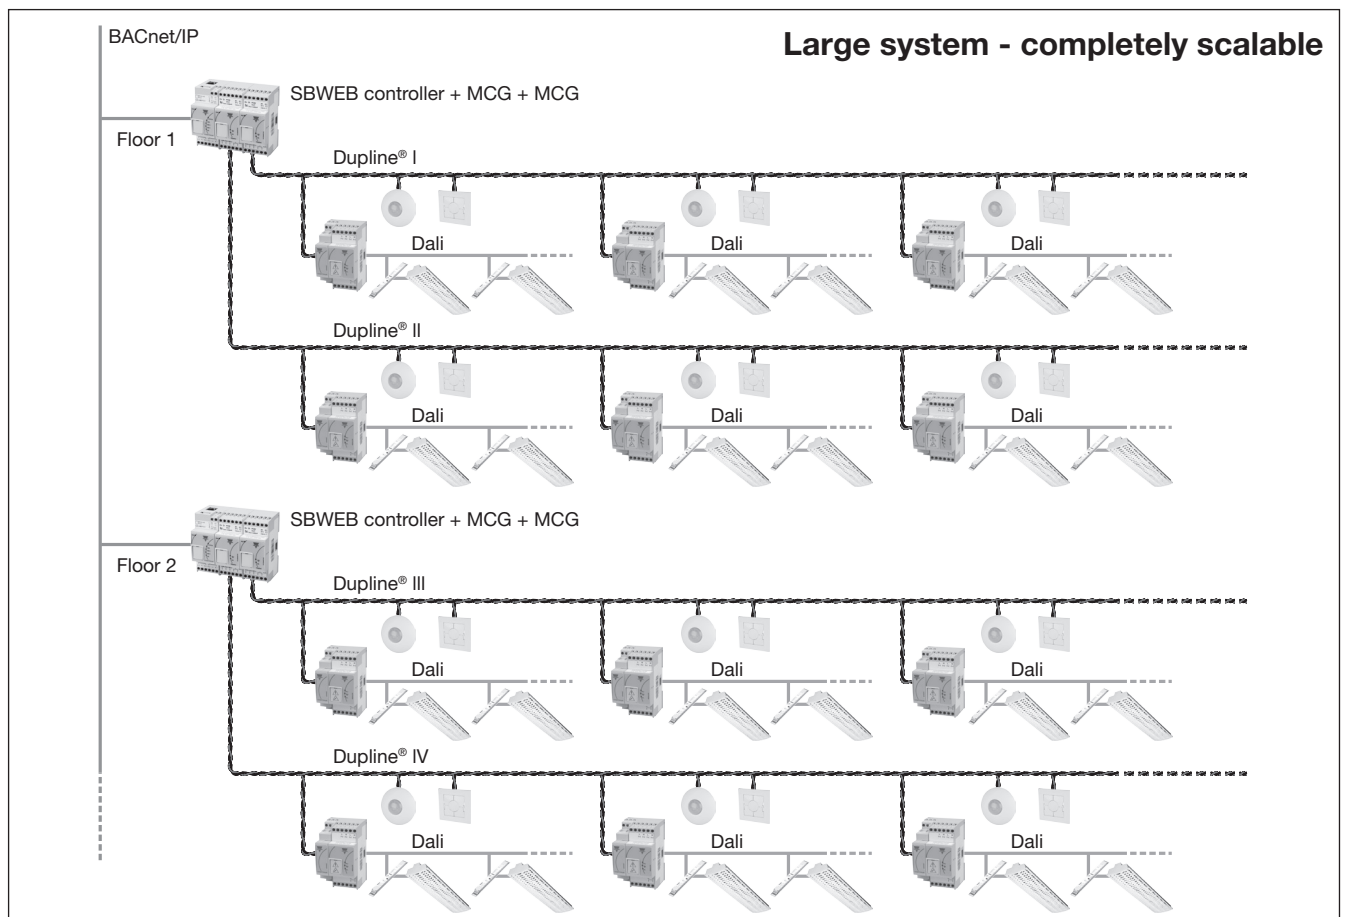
BACnet/IP

Large system - completely scalable

SBWEB controller + MCG + MCG

Floor 1

Dupline® I

Dali

Dali

Dali

Dupline® II

Dali

Dali

Dali

SBWEB controller + MCG + MCG

Floor 2

Dupline® III

Dali

Dali

Dali

Dupline® IV

Dali

Dali

Dali